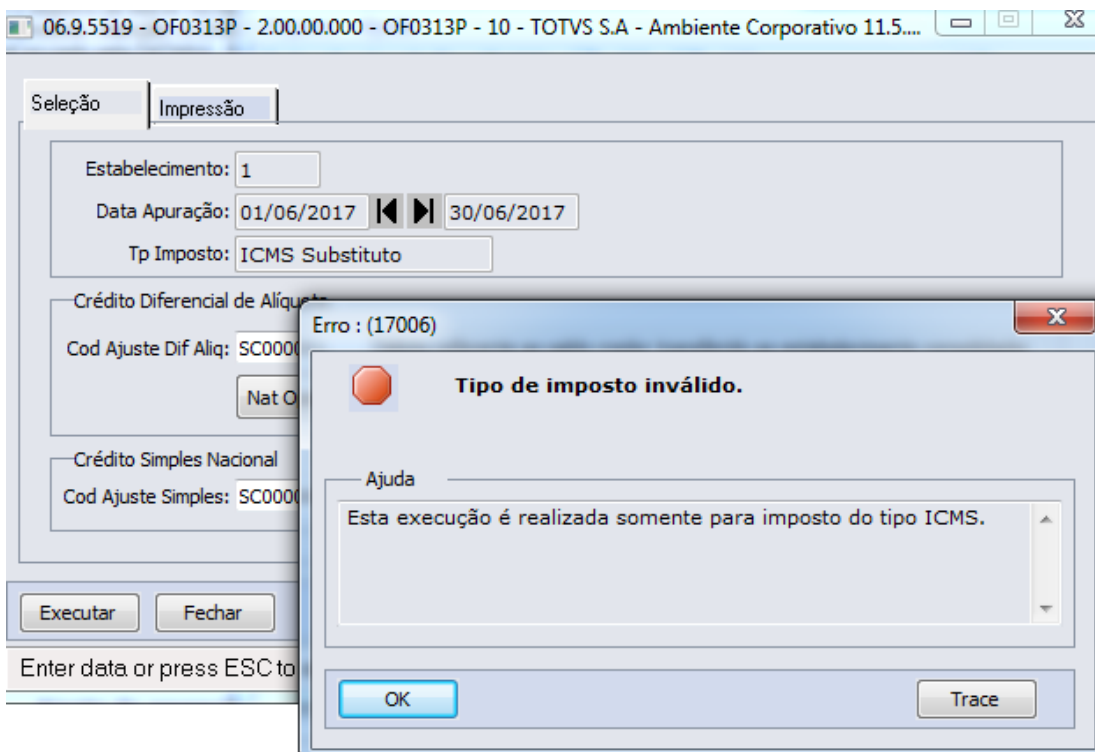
06.9.5519 - OF0313P - 2.00.00.000 - OF0313P - 10 - TOTVS S.A - Ambiente Corporativo 11.5....

Seleção | Impressão

Estabelecimento: 1

Data Apuração: 01/06/2017 30/06/2017

Tp Imposto: ICMS Substituto

Crédito Diferencial de Alíq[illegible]

Cod Ajuste Dif Aliq: SC000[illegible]

Nat O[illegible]

Crédito Simples Nacional

Cod Ajuste Simples: SC000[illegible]

Executar | Fechar

Enter data or press ESC to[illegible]

Erro : (17006)

Tipo de imposto inválido.

Ajuda

Esta execução é realizada somente para imposto do tipo ICMS.

OK

Trace